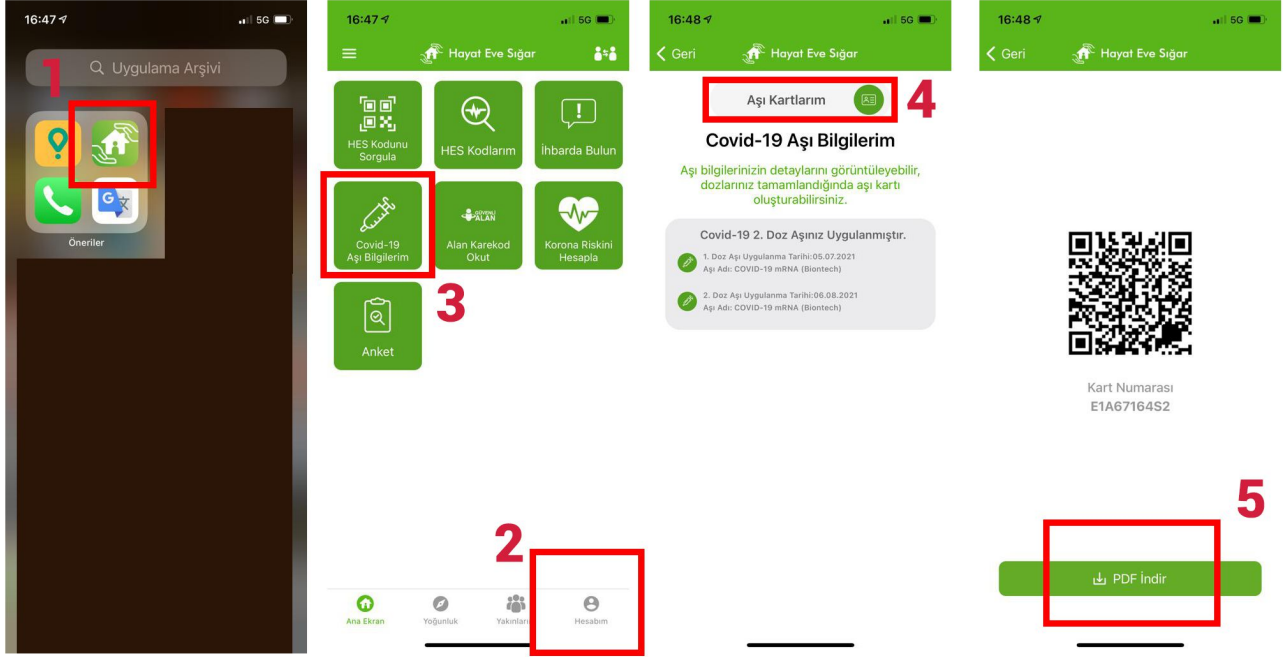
16:47 5G

Uygulama Arşivi

1

Öneriler

16:47 5G

Hayat Eve Sığar

HES Kodunu Sorgula

HES Kodlarım

İhbarda Bulun

Covid-19 Aşı Bilgilerim

GÜVENLİ ALAN

Alan Karekod Okut

Korona Riskini Hesapla

3

Anket

2

Ana Ekran

Yoğunluk

Yakınları

Hesabım

16:48 5G

Geri

Hayat Eve Sığar

Aşı Kartlarım

4

Covid-19 Aşı Bilgilerim

Aşı bilgilerinizin detaylarını görüntüleyebilir, dozlarınız tamamlandığında aşı kartı oluşturabilirsiniz.

Covid-19 2. Doz Aşınız Uygulanmıştır.

1. Doz Aşı Uygulanma Tarihi:05.07.2021
Aşı Adı: COVID-19 mRNA (Biontech)

2. Doz Aşı Uygulanma Tarihi:06.08.2021
Aşı Adı: COVID-19 mRNA (Biontech)

16:48 5G

Geri

Hayat Eve Sığar

Kart Numarası
E1A67164S2

5

PDF İndir